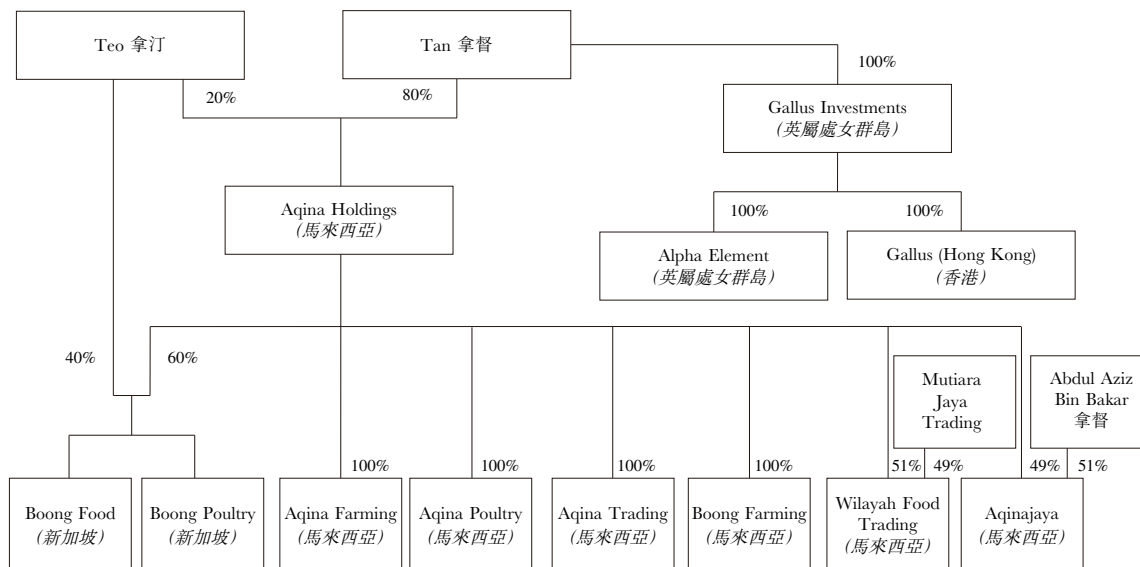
Teo 拿汀

Tan 拿督

100%

20%

80%

Gallus Investments
(英屬處女群島)

Aqina Holdings
(馬來西亞)

100%

100%

Alpha Element
(英屬處女群島)

Gallus (Hong Kong)
(香港)

40%

60%

Mutiara Jaya Trading

Abdul Aziz Bin Bakar 拿督

100%

100%

100%

100%

51%

49%

49%

51%

Boong Food
(新加坡)

Boong Poultry
(新加坡)

Aqina Farming
(馬來西亞)

Aqina Poultry
(馬來西亞)

Aqina Trading
(馬來西亞)

Boong Farming
(馬來西亞)

Wilayah Food Trading
(馬來西亞)

Aqinajaya
(馬來西亞)